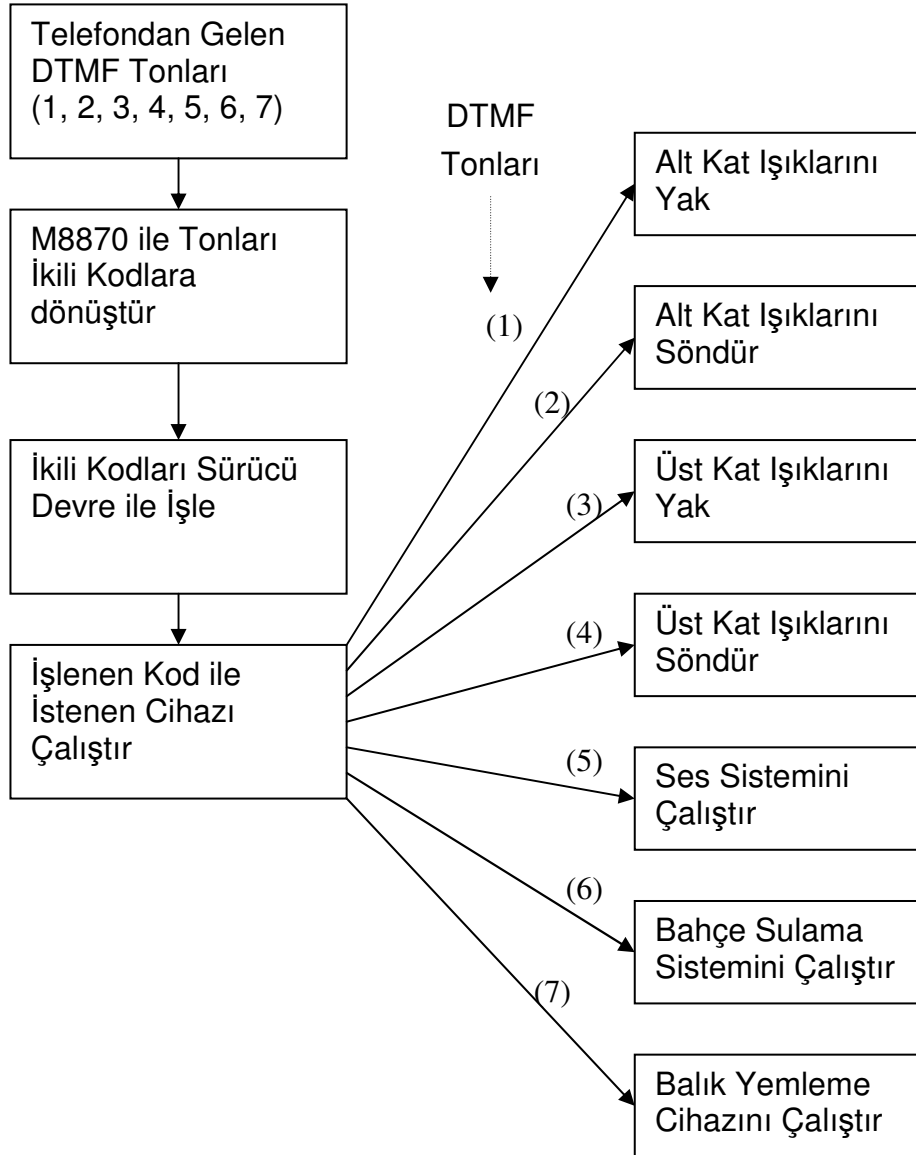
Telefondan Gelen DTMF Tonları (1, 2, 3, 4, 5, 6, 7)

M8870 ile Tonları İkili Kodlara dönüştür

İkili Kodları Sürücü Devre ile İşle

İşlenen Kod ile İstenen Cihazı Çalıştır

DTMF Tonları

(1)
Alt Kat Işıklarını Yak

(2)
Alt Kat Işıklarını Söndür

(3)
Üst Kat Işıklarını Yak

(4)
Üst Kat Işıklarını Söndür

(5)
Ses Sistemini Çalıştır

(6)
Bahçe Sulama Sistemini Çalıştır

(7)
Balık Yemleme Cihazını Çalıştır